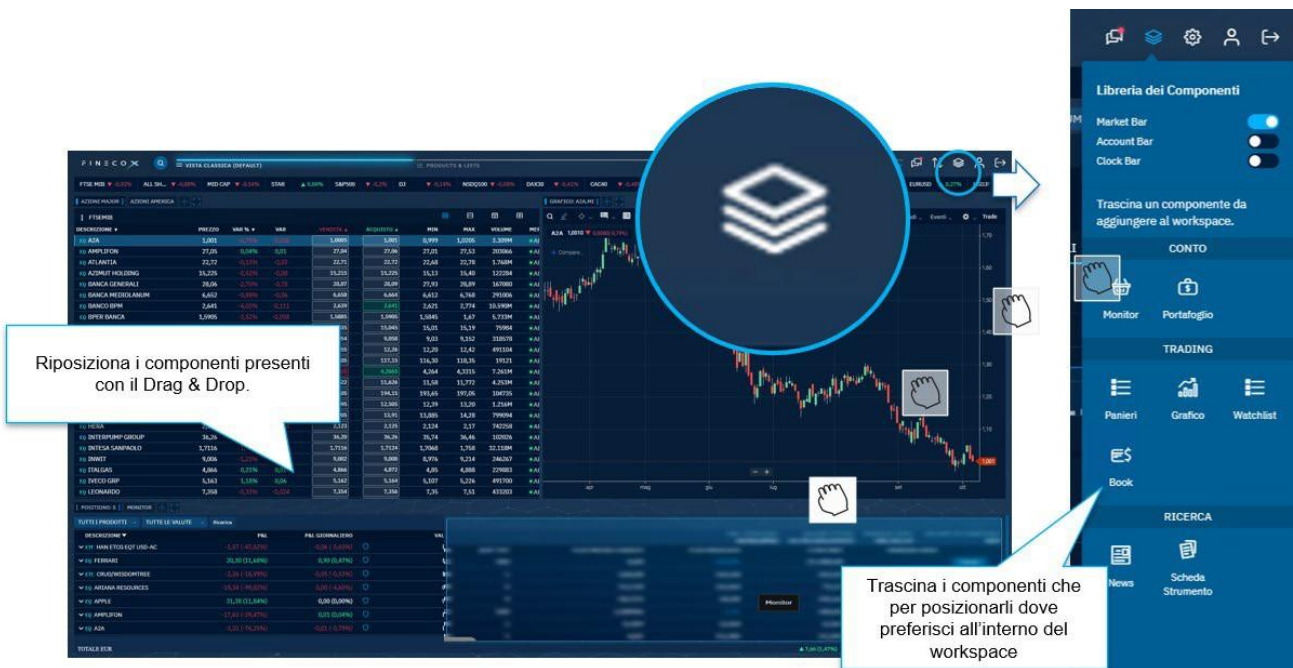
Libreria dei Componenti

Market Bar
Account Bar
Clock Bar

Trascina un componente da aggiungere al workspace.

CONTO

Monitor
Portafoglio

TRADING

Panieri
Grafico
Watchlist

Book

RICERCA

News
Scheda Strumento

PINECO

VISTA CLASSICA (DEFAULT)

FTSE MIB
ALL SH...
MID CAP
STAR
S&P500
DJ
NSDQ100
DAX30
CAC40
EURUSD

AZIONI MAJOR
AZIONI AMERICA

FTSEMIB

| DESCRIZIONE | PREZZO | VAR % | VAR | VENDITA | ACQUISTO | MIN | MAX | VOLUME |
|---|---|---|---|---|---|---|---|---|
| A2A | 1,001 | | | 1,0005 | 1,001 | 0,999 | 1,0206 | 3,309M |
| AMPLIFON | 27,85 | 0,04% | 0,01 | 27,84 | 27,86 | 27,01 | 27,53 | 203086 |
| ATLANTIA | 22,72 | | | 22,71 | 22,72 | 22,68 | 22,78 | 1,768M |
| AZIMUT HOLDING | 15,225 | | | 15,215 | 15,225 | 15,13 | 15,40 | 122284 |
| BANCA GENERALI | 28,06 | | | 28,07 | 28,09 | 27,93 | 28,89 | 167080 |
| BANCA MEDIOLANUM | 6,652 | | | 6,650 | 6,664 | 6,612 | 6,768 | 291006 |
| BANCO BPM | 2,641 | | | 2,639 | 2,641 | 2,621 | 2,774 | 10,590M |
| BPER BANCA | 1,5905 | | | 1,5885 | 1,5905 | 1,5845 | 1,67 | 5,733M |
| HERA | | | | 2,123 | 2,125 | 2,124 | 2,17 | 742258 |
| INTERPUMP GROUP | 36,26 | | | 36,20 | 36,26 | 35,74 | 36,46 | 102026 |
| INTESA SANPAOLO | 1,7116 | | | 1,7116 | 1,7124 | 1,7068 | 1,758 | 32,118M |
| INWIT | 9,006 | | | 9,002 | 9,008 | 8,976 | 9,214 | 246267 |
| ITALGAS | 4,866 | 0,21% | | 4,866 | 4,872 | 4,85 | 4,888 | 229083 |
| IVECO GRP | 5,163 | 1,18% | 0,06 | 5,162 | 5,164 | 5,107 | 5,226 | 491700 |
| LEONARDO | 7,358 | | | 7,354 | 7,358 | 7,35 | 7,51 | 433203 |

GRAFICO: A2A.MI
A2A 1,0010
Eventi
Trade

Riposiziona i componenti presenti con il Drag & Drop.

POSIZIONI
MONITOR
TUTTI I PRODOTTI
TUTTE LE VALUTE
Ricerca

| DESCRIZIONE | P&L | P&L GIORNALIERO |
|---|---|---|
| HAN ETGS EQT USD-AC | | |
| FERRARI | 20,30 (11,68%) | 0,90 (0,47%) |
| CRUD/WISDOMTREE | | |
| ARIANA RESOURCES | | |
| APPLE | | 0,00 (0,00%) |
| AMPLIFON | | 0,03 (0,04%) |
| A2A | | |

TOTALE EUR

Monitor

Trascina i componenti che per posizionarli dove preferisci all'interno del workspace